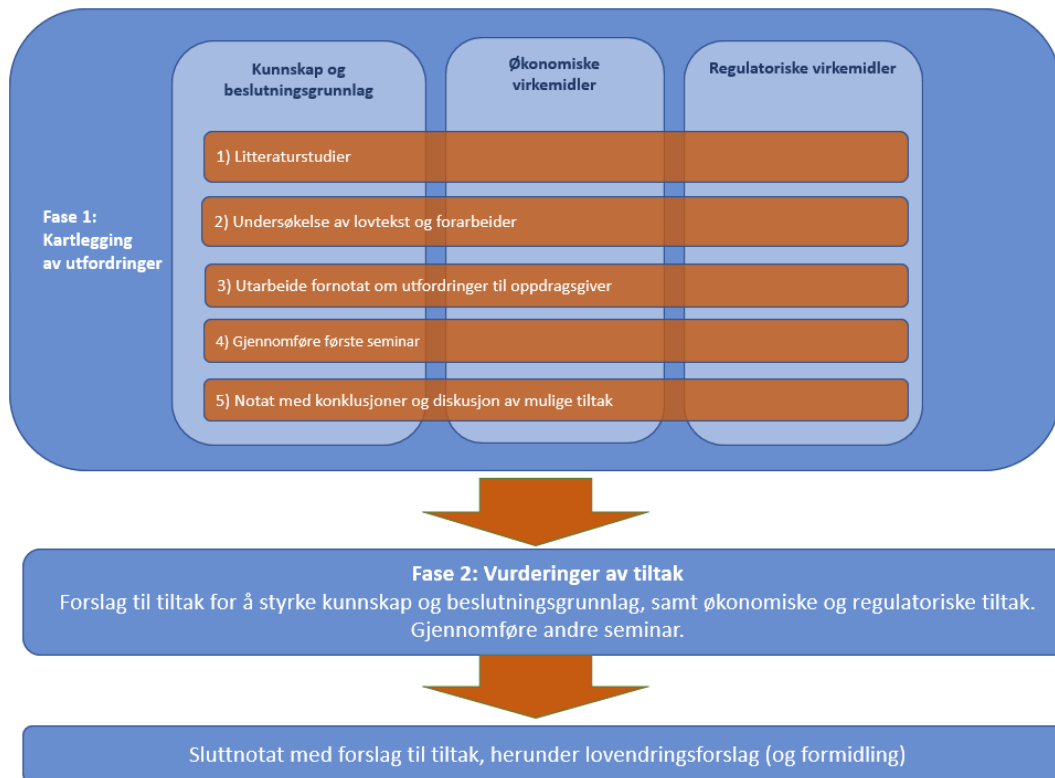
Kunnskap og beslutningsgrunnlag

Økonomiske virkemidler

Regulatoriske virkemidler

Fase 1: Kartlegging av utfordringer

1) Litteraturstudier

2) Undersøkelse av lovtekst og forarbeider

3) Utarbeide fornotat om utfordringer til oppdragsgiver

4) Gjennomføre første seminar

5) Notat med konklusjoner og diskusjon av mulige tiltak

Fase 2: Vurderinger av tiltak
Forslag til tiltak for å styrke kunnskap og beslutningsgrunnlag, samt økonomiske og regulatoriske tiltak. Gjennomføre andre seminar.

Sluttnotat med forslag til tiltak, herunder lovendringsforslag (og formidling)